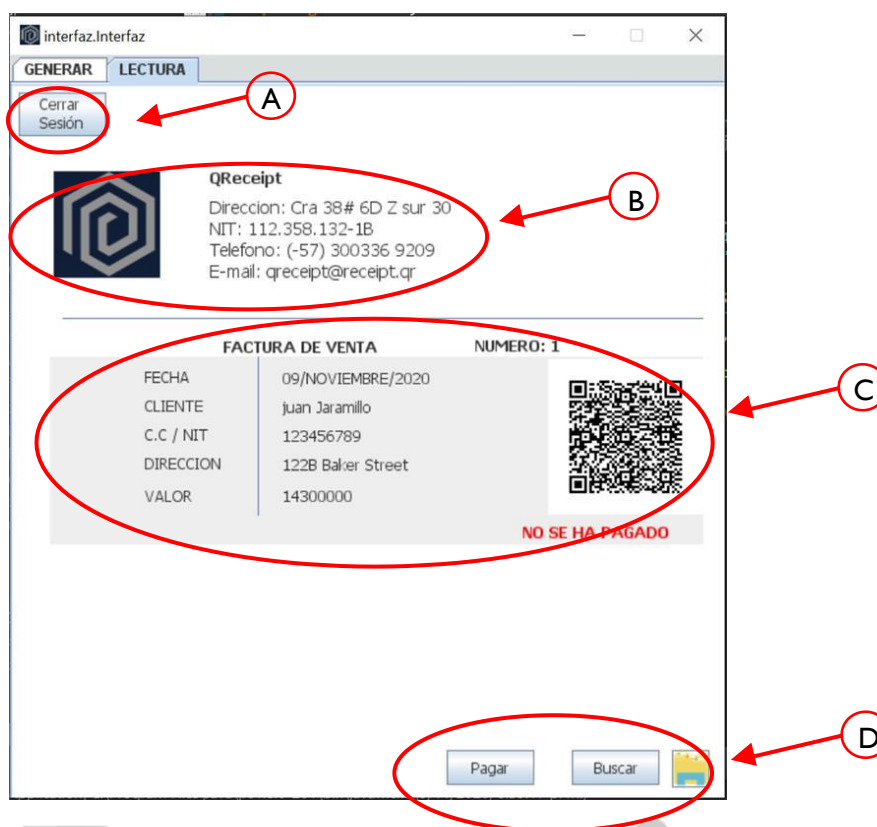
interfaz.Interfaz

GENERAR LECTURA

Cerrar Sesión

A

QReceipt
Direccion: Cra 38# 6D Z sur 30
NIT: 112.358.132-1B
Telefono: (-57) 300336 9209
E-mail: qreceipt@receipt.qr

B

FACTURA DE VENTA NUMERO: 1

| | |
|---|---|
| FECHA | 09/NOVIEMBRE/2020 |
| CLIENTE | juan Jaramillo |
| C.C / NIT | 123456789 |
| DIRECCION | 122B Baker Street |
| VALOR | 14300000 |

C

NO SE HA PAGADO

Pagar Buscar

D